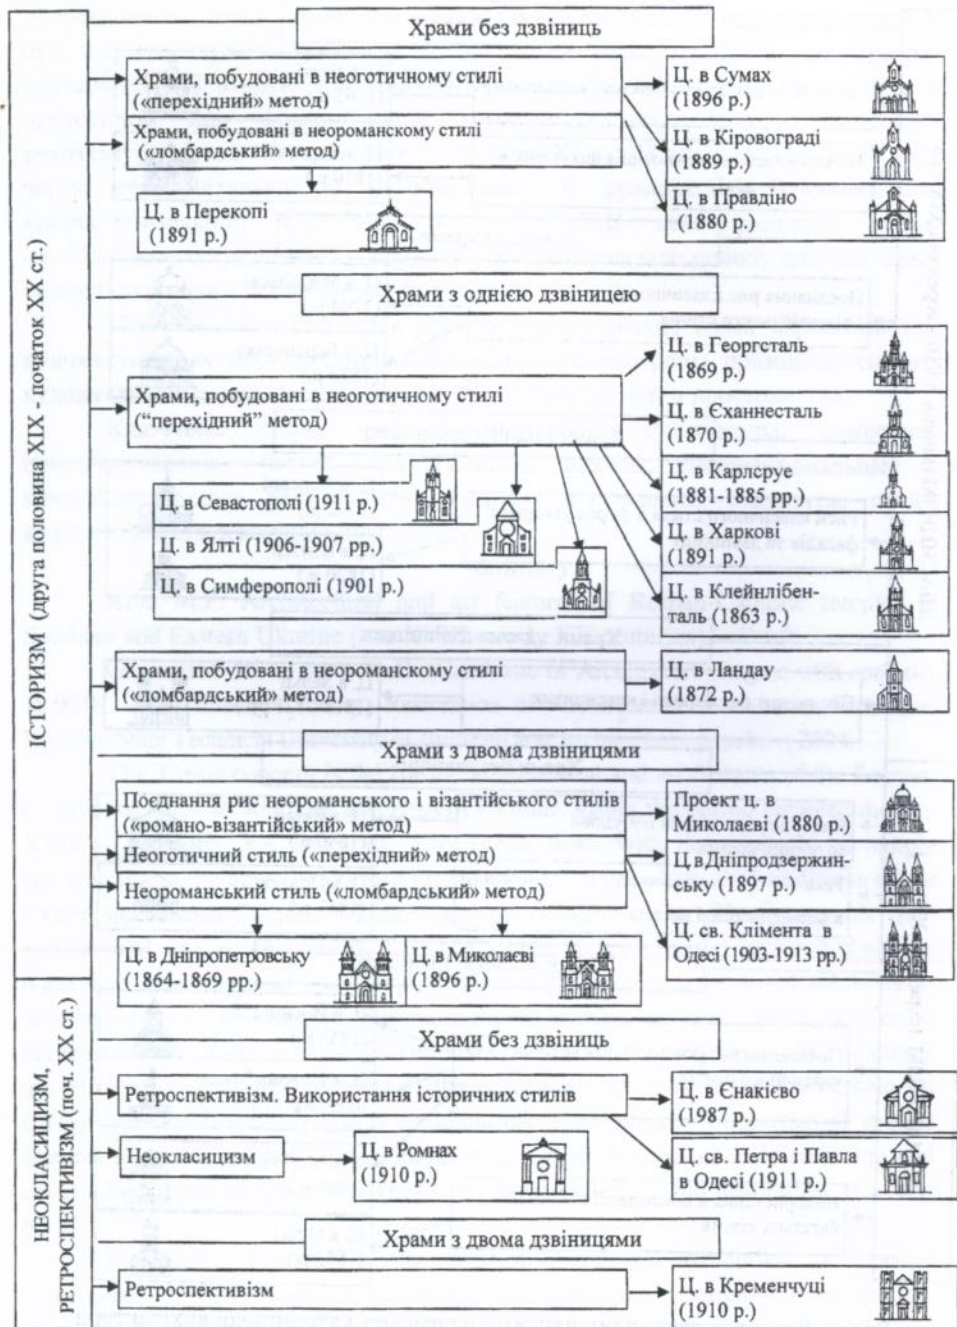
ІСТОРИЗМ (друга половина XIX - початок XX ст.)

Храми без дзвіниць

Храми, побудовані в неоготичному стилі («перехідний» метод)

Храми, побудовані в неороманскому стилі («ломбардський» метод)

Ц. в Перекопі (1891 р.)

Ц. в Сумах (1896 р.)

Ц. в Кіровограді (1889 р.)

Ц. в Правдіно (1880 р.)

Храми з однією дзвіницею

Храми, побудовані в неоготичному стилі ("перехідний" метод)

Ц. в Севастополі (1911 р.)

Ц. в Ялті (1906-1907 рр.)

Ц. в Симферополі (1901 р.)

Ц. в Георгсталь (1869 р.)

Ц. в Єханнесталь (1870 р.)

Ц. в Карлсруе (1881-1885 рр.)

Ц. в Харкові (1891 р.)

Ц. в Клейнлібенталь (1863 р.)

Храми, побудовані в неороманскому стилі («ломбардський» метод)

Ц. в Ландау (1872 р.)

Храми з двома дзвіницями

Поєднання рис неороманського і візантійського стилів («романо-візантійський» метод)

Неоготичний стиль («перехідний» метод)

Неороманський стиль («ломбардський» метод)

Проект ц. в Миколаєві (1880 р.)

Ц. в Дніпродзержинську (1897 р.)

Ц. св. Клімента в Одесі (1903-1913 рр.)

Ц. в Дніпропетровську (1864-1869 рр.)

Ц. в Миколаєві (1896 р.)

НЕОКЛАСИЦИЗМ, РЕТРОСПЕКТИВІЗМ (поч. XX ст.)

Храми без дзвіниць

Ретроспективізм. Використання історичних стилів

Неокласицизм

Ц. в Ромнах (1910 р.)

Ц. в Єнакієво (1987 р.)

Ц. св. Петра і Павла в Одесі (1911 р.)

Храми з двома дзвіницями

Ретроспективізм

Ц. в Кременчуці (1910 р.)